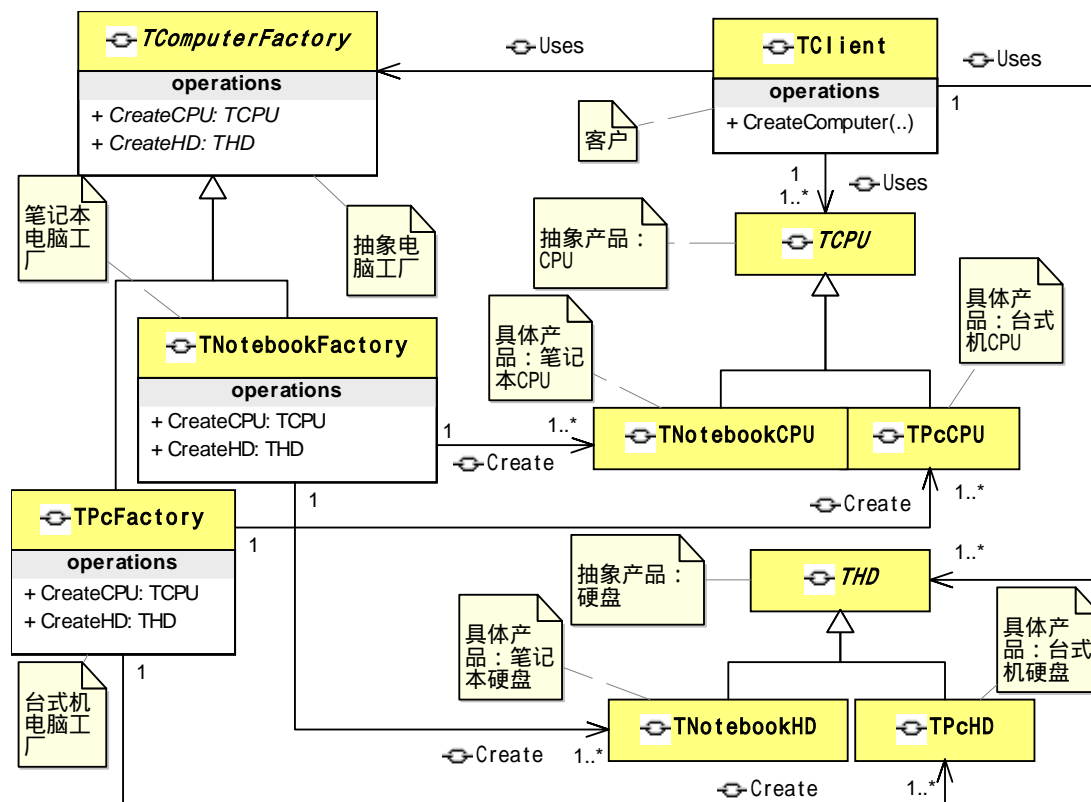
TComputerFactory
operations
+ CreateCPU: TCPU
+ CreateHD: THD

Uses

TClient
operations
+ CreateComputer(..)

Uses
1

客户

1
1..*
Uses

笔记本电脑工厂

抽象电脑工厂

抽象产品：CPU

TCPU

具体产品：台式机CPU

具体产品：笔记本CPU

TNotebookFactory
operations
+ CreateCPU: TCPU
+ CreateHD: THD

1
1..*
Create

TNotebookCPU

TPcCPU

1

1..*
Create

TPcFactory
operations
+ CreateCPU: TCPU
+ CreateHD: THD

1

1..*

抽象产品：硬盘

THD

具体产品：笔记本硬盘

具体产品：台式机硬盘

1

台式机电脑工厂

TNotebookHD

TPcHD

Create
1..*

Create
1..*